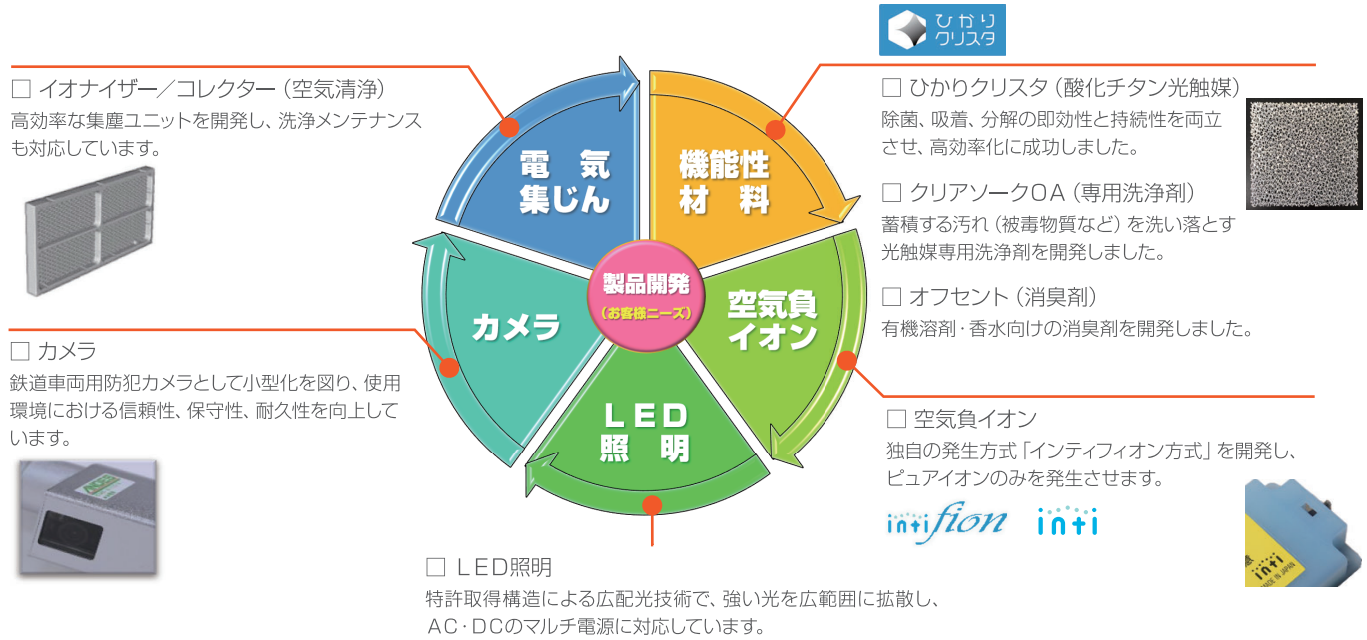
ひかり クリスタ

□ イオナイザー／コレクター（空気清浄）
高効率な集塵ユニットを開発し、洗浄メンテナンスも対応しています。

電　気
集じん

機能性
材　料

製品開発
（お客様ニーズ）

空気負
イオン

カメラ

LED
照　明

□ ひかりクリスタ（酸化チタン光触媒）
除菌、吸着、分解の即効性と持続性を両立させ、高効率化に成功しました。

□ クリアソークOA（専用洗浄剤）
蓄積する汚れ（被毒物質など）を洗い落とす光触媒専用洗浄剤を開発しました。

□ オフセント（消臭剤）
有機溶剤・香水向けの消臭剤を開発しました。

□ カメラ
鉄道車両用防犯カメラとして小型化を図り、使用環境における信頼性、保守性、耐久性を向上しています。

□ 空気負イオン
独自の発生方式「インティフィオン方式」を開発し、ピュアイオンのみを発生させます。

intifion　inti

inti
MADE IN JAPAN

□ LED照明
特許取得構造による広配光技術で、強い光を広範囲に拡散し、AC・DCのマルチ電源に対応しています。